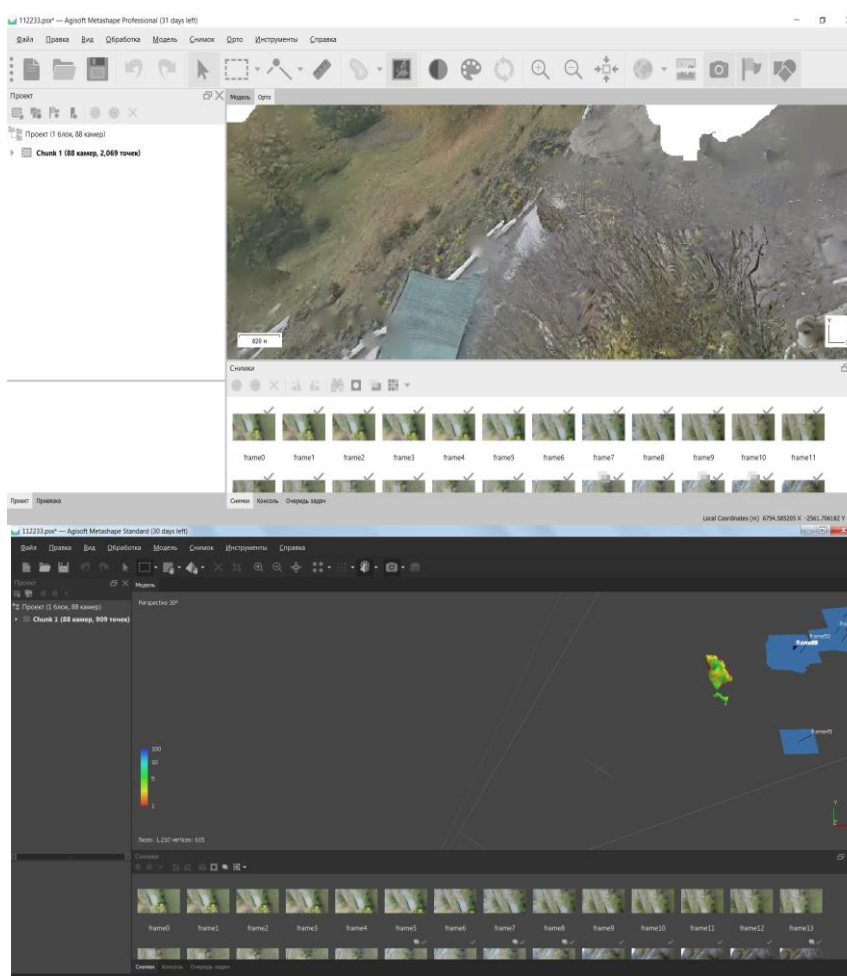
112233.psx* — Agisoft Metashape Professional (31 days left)

Файл Правка Вид Обработка Модель Снимок Орто Инструменты Справка

Проект

Проект (1 блок, 88 камер)

Chunk 1 (88 камер, 2,069 точек)

Модель Орто

020 м

Снимки

frame0 frame1 frame2 frame3 frame4 frame5 frame6 frame7 frame8 frame9 frame10 frame11

Проект Привязка

Снимки Консоль Очередь задач

Local Coordinates (m) 6754.585205 X -2561.706182 Y

112233.psx* — Agisoft Metashape Standard (30 days left)

Файл Правка Вид Обработка Модель Снимок Инструменты Справка

Проект

Модель

Проект (1 блок, 88 камер)

Chunk 1 (88 камер, 909 точек)

Perspective 30°

frame32

frame88

frame45

100

10

5

1

Faces: 1,210 Vertices: 615

Снимки

frame0 frame1 frame2 frame3 frame4 frame5 frame6 frame7 frame8 frame9 frame10 frame11 frame12 frame13

Снимки Консоль Очередь задач